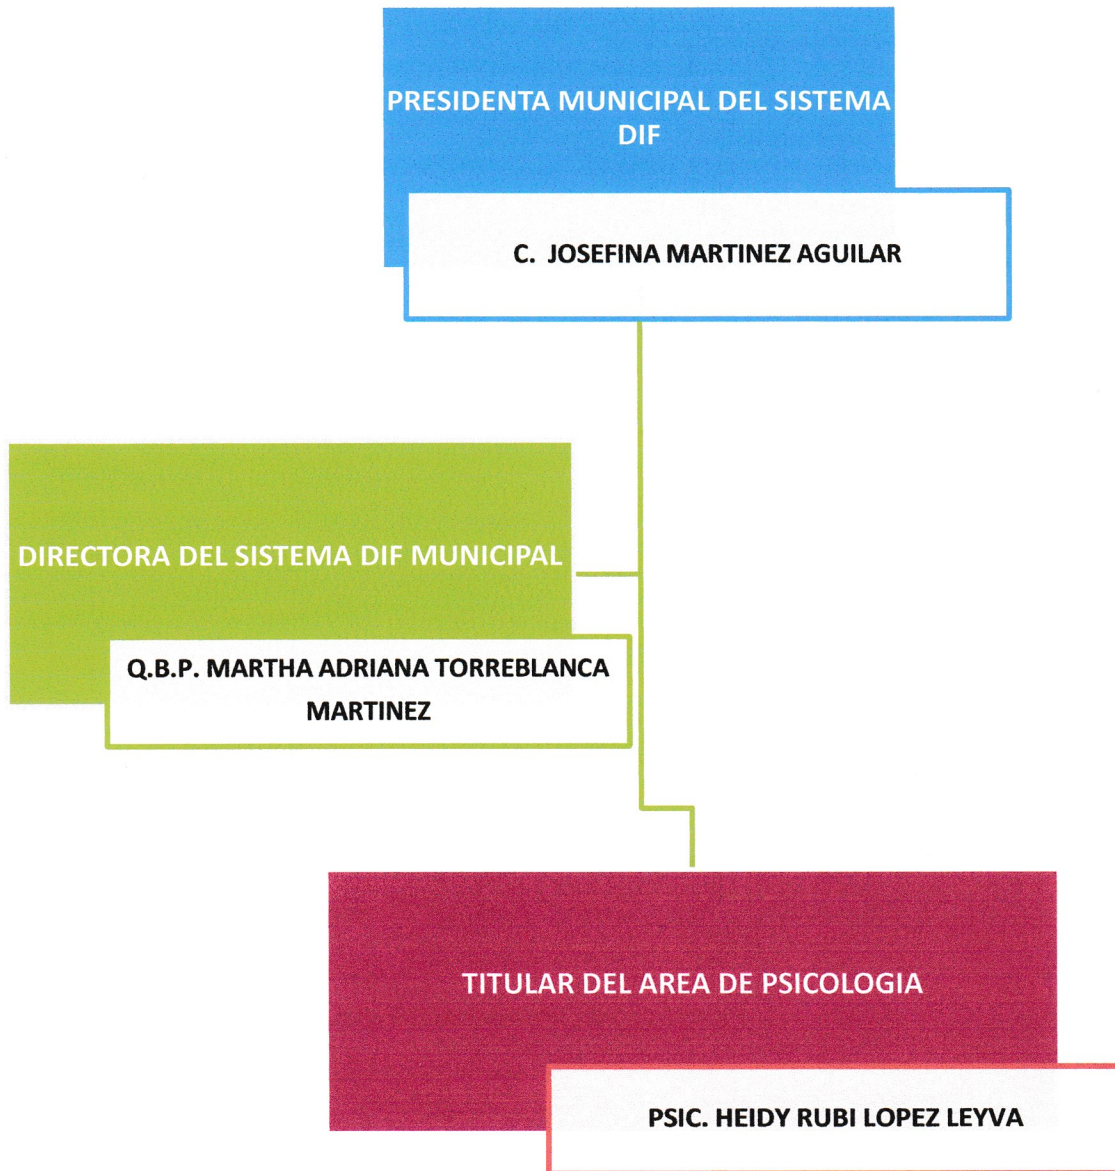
PRESIDENTA MUNICIPAL DEL SISTEMA DIF

C. JOSEFINA MARTINEZ AGUILAR

DIRECTORA DEL SISTEMA DIF MUNICIPAL

Q.B.P. MARTHA ADRIANA TORREBLANCA MARTINEZ

TITULAR DEL AREA DE PSICOLOGIA

PSIC. HEIDY RUBI LOPEZ LEYVA